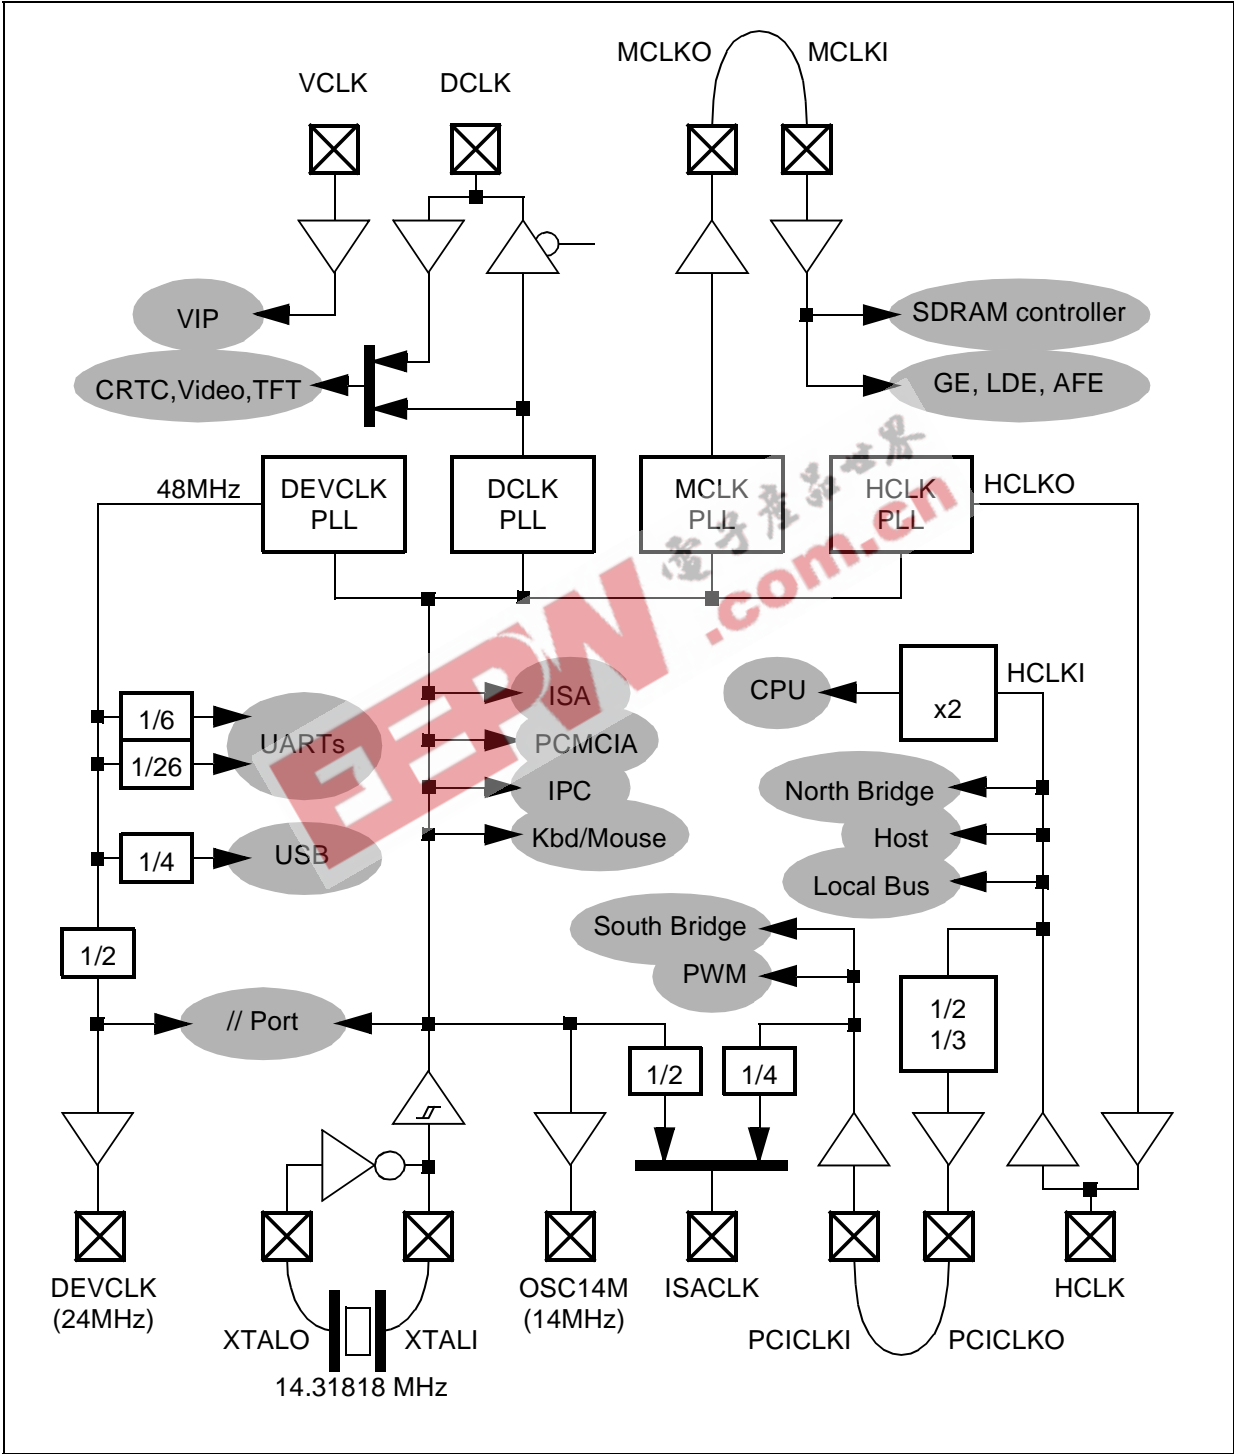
MCLKO MCLKI

VCLK DCLK

VIP

SDRAM controller

CRTC,Video,TFT

GE, LDE, AFE

48MHz

DEVCLK PLL

DCLK PLL

MCLK PLL

HCLK PLL

HCLKO

EEPW

电子产品世界

.com.cn

ISA

CPU

x2

HCLKI

1/6

UARTs

PCMCIA

1/26

IPC

North Bridge

Kbd/Mouse

Host

1/4

USB

Local Bus

South Bridge

1/2

PWM

// Port

1/2 1/3

1/2

1/4

DEVCLK (24MHz)

XTALO

XTALI

14.31818 MHz

OSC14M (14MHz)

ISACLK

PCICLKI

PCICLKO

HCLK